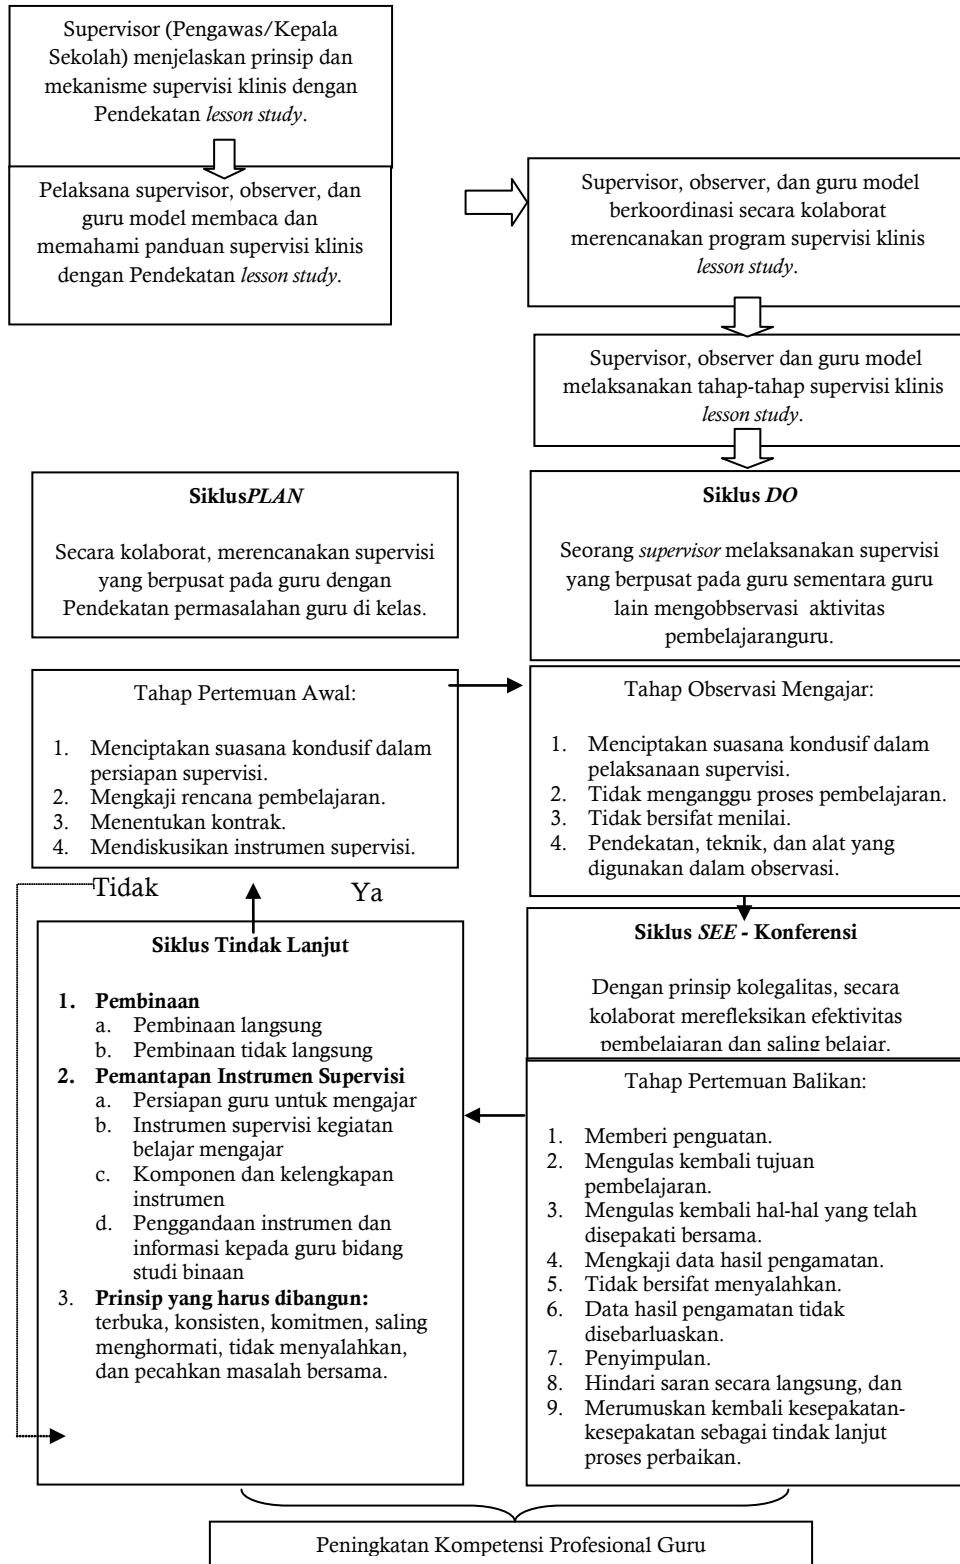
Supervisor (Pengawas/Kepala Sekolah) menjelaskan prinsip dan mekanisme supervisi klinis dengan Pendekatan *lesson study*.

Pelaksana supervisor, observer, dan guru model membaca dan memahami panduan supervisi klinis dengan Pendekatan *lesson study*.

Supervisor, observer, dan guru model berkoordinasi secara kolaborat merencanakan program supervisi klinis *lesson study*.

Supervisor, observer dan guru model melaksanakan tahap-tahap supervisi klinis *lesson study*.

**Siklus*PLAN***

Secara kolaborat, merencanakan supervisi yang berpusat pada guru dengan Pendekatan permasalahan guru di kelas.

**Siklus *DO***

Seorang *supervisor* melaksanakan supervisi yang berpusat pada guru sementara guru lain mengobbservasi aktivitas pembelajaranguru.

Tahap Pertemuan Awal:

1. Menciptakan suasana kondusif dalam persiapan supervisi.
2. Mengkaji rencana pembelajaran.
3. Menentukan kontrak.
4. Mendiskusikan instrumen supervisi.

Tahap Observasi Mengajar:

1. Menciptakan suasana kondusif dalam pelaksanaan supervisi.
2. Tidak menganggu proses pembelajaran.
3. Tidak bersifat menilai.
4. Pendekatan, teknik, dan alat yang digunakan dalam observasi.

Tidak

Ya

**Siklus Tindak Lanjut**

1. **Pembinaan**
 a. Pembinaan langsung
 b. Pembinaan tidak langsung
2. **Pemantapan Instrumen Supervisi**
 a. Persiapan guru untuk mengajar
 b. Instrumen supervisi kegiatan belajar mengajar
 c. Komponen dan kelengkapan instrumen
 d. Penggandaan instrumen dan informasi kepada guru bidang studi binaan
3. **Prinsip yang harus dibangun:** terbuka, konsisten, komitmen, saling menghormati, tidak menyalahkan, dan pecahkan masalah bersama.

**Siklus *SEE* - Konferensi**

Dengan prinsip kolegalitas, secara kolaborat merefleksikan efektivitas pembelajaran dan saling belajar.

Tahap Pertemuan Balikan:

1. Memberi penguatan.
2. Mengulas kembali tujuan pembelajaran.
3. Mengulas kembali hal-hal yang telah disepakati bersama.
4. Mengkaji data hasil pengamatan.
5. Tidak bersifat menyalahkan.
6. Data hasil pengamatan tidak disebarluaskan.
7. Penyimpulan.
8. Hindari saran secara langsung, dan
9. Merumuskan kembali kesepakatan-kesepakatan sebagai tindak lanjut proses perbaikan.

Peningkatan Kompetensi Profesional Guru